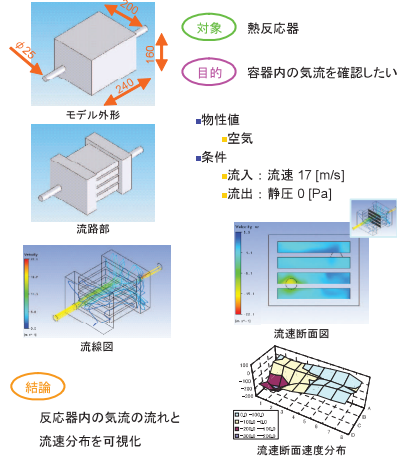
φ25

200

160

240

モデル外形

対象　熱反応器

目的　容器内の気流を確認したい

物性値

空気

条件

流入：流速 17 [m/s]

流出：静圧 0 [Pa]

流路部

Velocity

流線図

Velocity

流速断面図

結論

反応器内の気流の流れと流速分布を可視化

流速断面速度分布